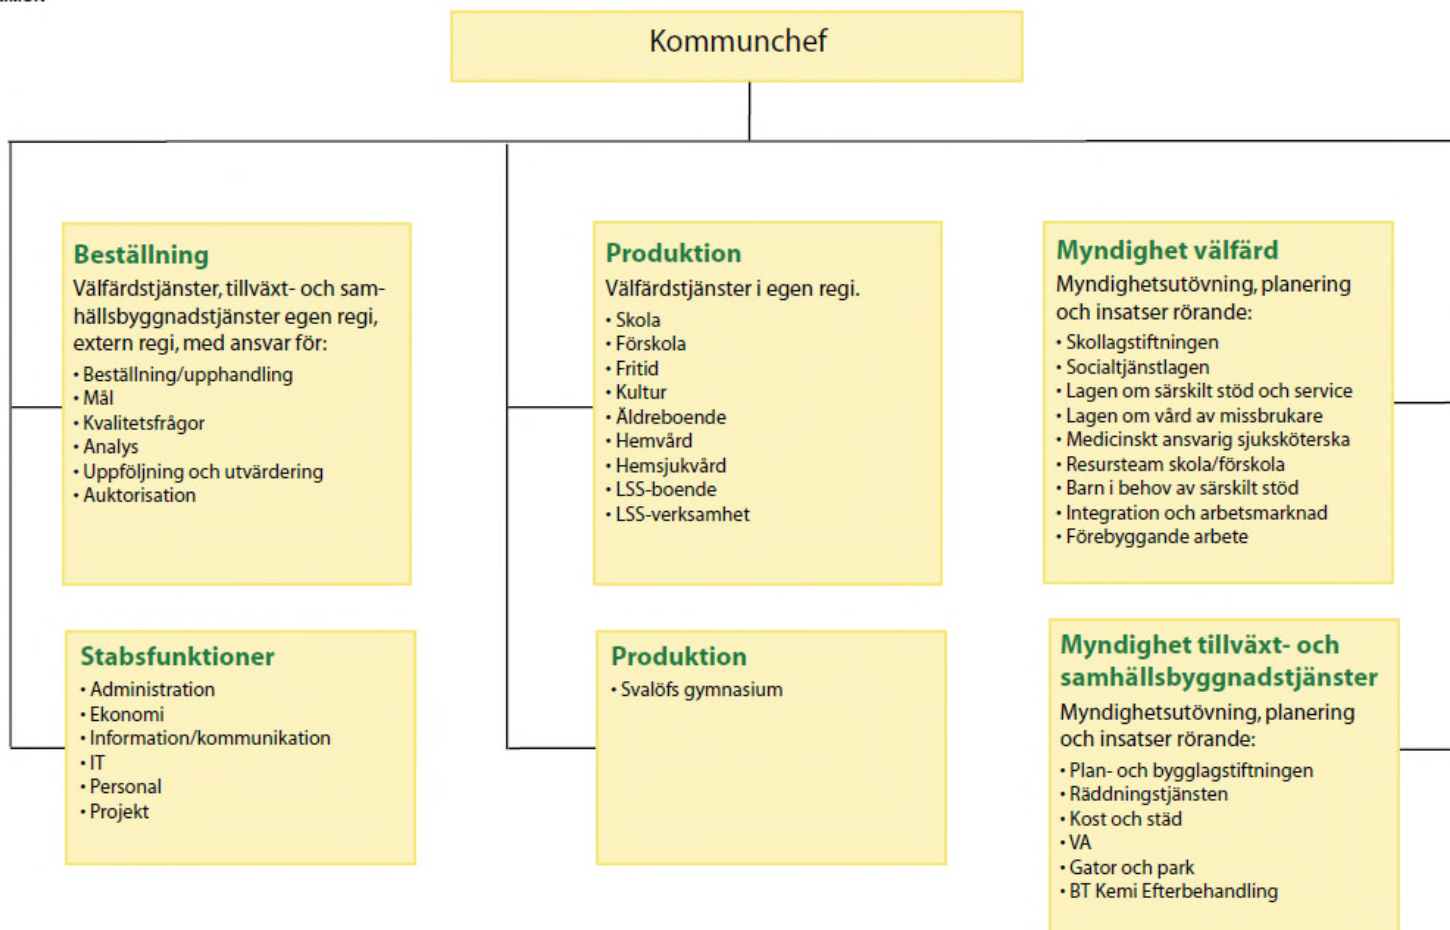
Kommunchef

Beställning
Välfärdstjänster, tillväxt- och samhällsbyggnadstjänster egen regi, extern regi, med ansvar för:
• Beställning/upphandling
• Mål
• Kvalitetsfrågor
• Analys
• Uppföljning och utvärdering
• Auktorisation

Stabsfunktioner
• Administration
• Ekonomi
• Information/kommunikation
• IT
• Personal
• Projekt

Produktion
Välfärdstjänster i egen regi.
• Skola
• Förskola
• Fritid
• Kultur
• Äldreboende
• Hemvård
• Hemsjukvård
• LSS-boende
• LSS-verksamhet

Produktion
• Svalöfs gymnasium

Myndighet välfärd
Myndighetsutövning, planering och insatser rörande:
• Skollagstiftningen
• Socialtjänstlagen
• Lagen om särskilt stöd och service
• Lagen om vård av missbrukare
• Medicinskt ansvarig sjuksköterska
• Resursteam skola/förskola
• Barn i behov av särskilt stöd
• Integration och arbetsmarknad
• Förebyggande arbete

Myndighet tillväxt- och samhällsbyggnadstjänster
Myndighetsutövning, planering och insatser rörande:
• Plan- och bygglagstiftningen
• Räddningstjänsten
• Kost och städ
• VA
• Gator och park
• BT Kemi Efterbehandling